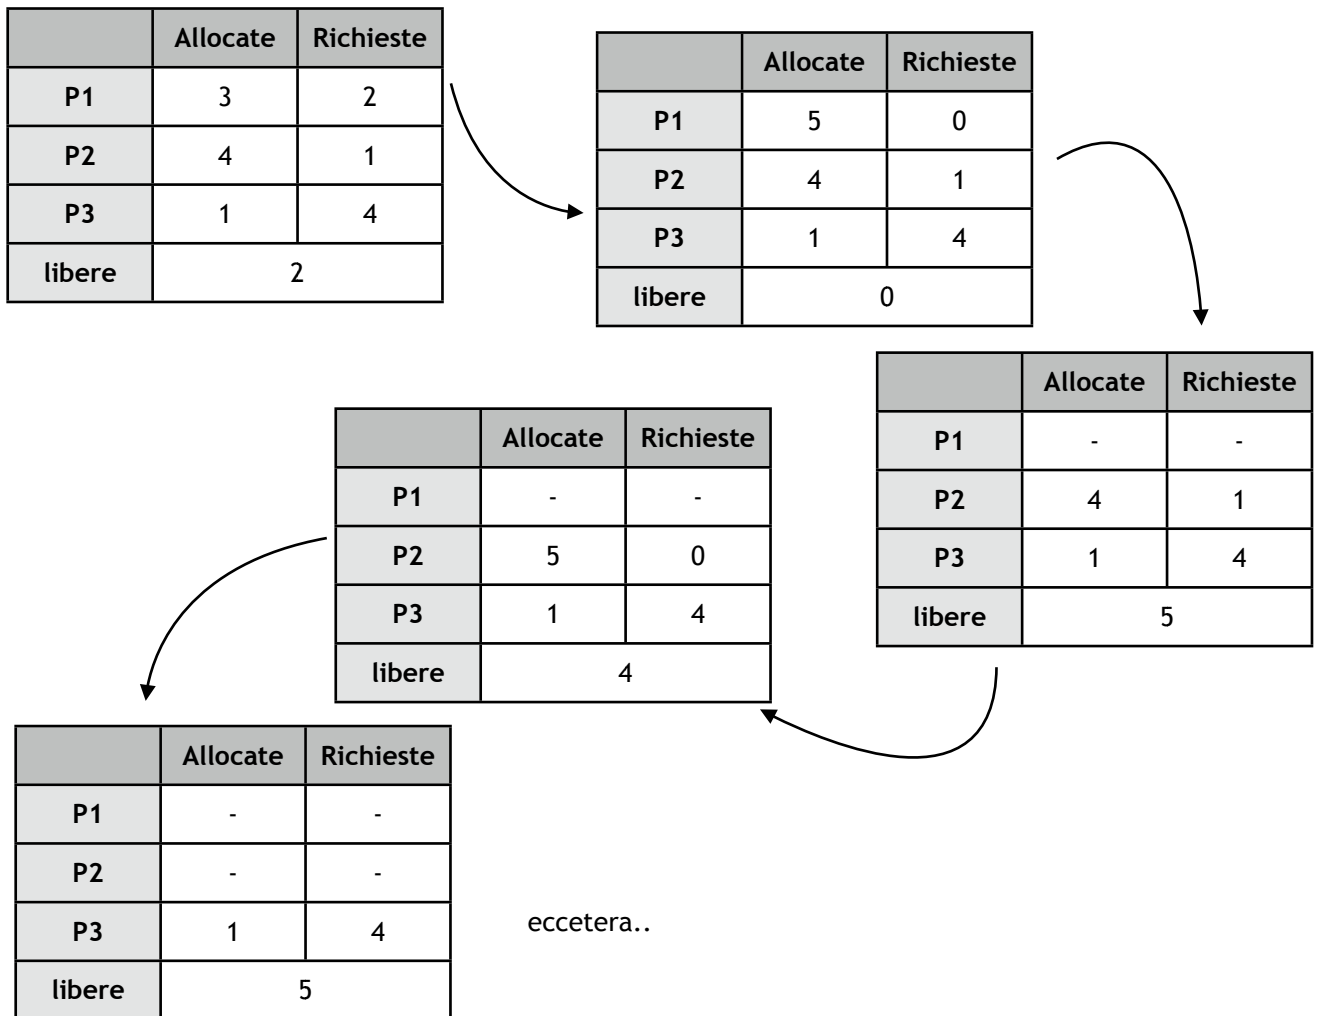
| | Allocate | Richieste |
|---|---|---|
| P1 | 3 | 2 |
| P2 | 4 | 1 |
| P3 | 1 | 4 |
| libere | 2 | |

| | Allocate | Richieste |
|---|---|---|
| P1 | 5 | 0 |
| P2 | 4 | 1 |
| P3 | 1 | 4 |
| libere | 0 | |

| | Allocate | Richieste |
|---|---|---|
| P1 | - | - |
| P2 | 4 | 1 |
| P3 | 1 | 4 |
| libere | 5 | |

| | Allocate | Richieste |
|---|---|---|
| P1 | - | - |
| P2 | 5 | 0 |
| P3 | 1 | 4 |
| libere | 4 | |

| | Allocate | Richieste |
|---|---|---|
| P1 | - | - |
| P2 | - | - |
| P3 | 1 | 4 |
| libere | 5 | |

eccetera..